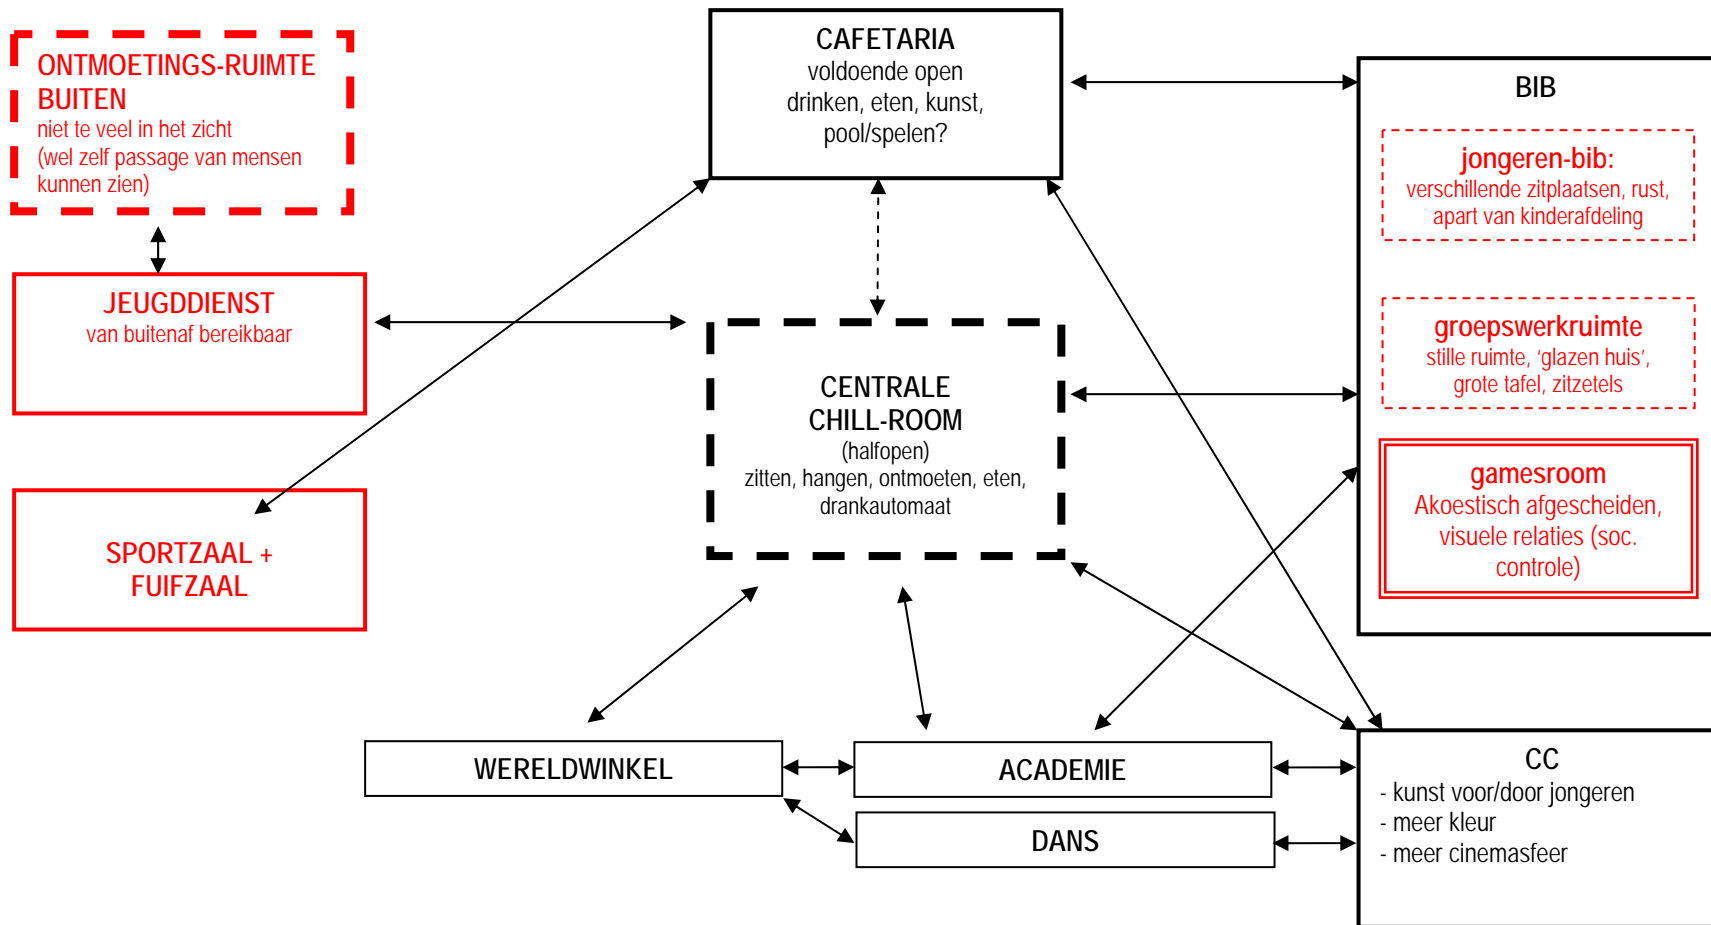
ONTMOETINGS-RUIMTE BUITEN
niet te veel in het zicht
(wel zelf passage van mensen kunnen zien)

CAFETARIA
voldoende open
drinken, eten, kunst, pool/spelen?

BIB

jongeren-bib:
verschillende zitplaatsen, rust, apart van kinderafdeling

groepswerkruimte
stille ruimte, 'glazen huis', grote tafel, zitzetels

gamesroom
Akoestisch afgescheiden, visuele relaties (soc. controle)

JEUGDDIENST
van buitenaf bereikbaar

CENTRALE CHILL-ROOM
(halfopen)
zitten, hangen, ontmoeten, eten, drankautomaat

SPORTZAAL + FUIFZAAL

WERELDWINKEL

ACADEMIE

DANS

CC
- kunst voor/door jongeren
- meer kleur
- meer cinemasfeer